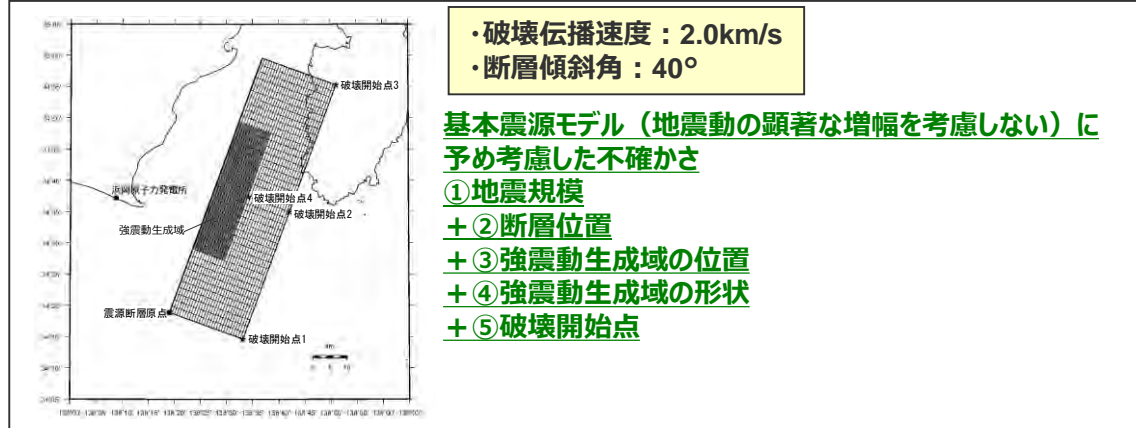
破壊開始点3

浜岡原子力発電所

破壊開始点4

破壊開始点2

強震動生成域

震源断層原点

破壊開始点1

・破壊伝播速度：2.0km/s
・断層傾斜角：40°

基本震源モデル（地震動の顕著な増幅を考慮しない）に予め考慮した不確かさ
①地震規模
＋②断層位置
＋③強震動生成域の位置
＋④強震動生成域の形状
＋⑤破壊開始点